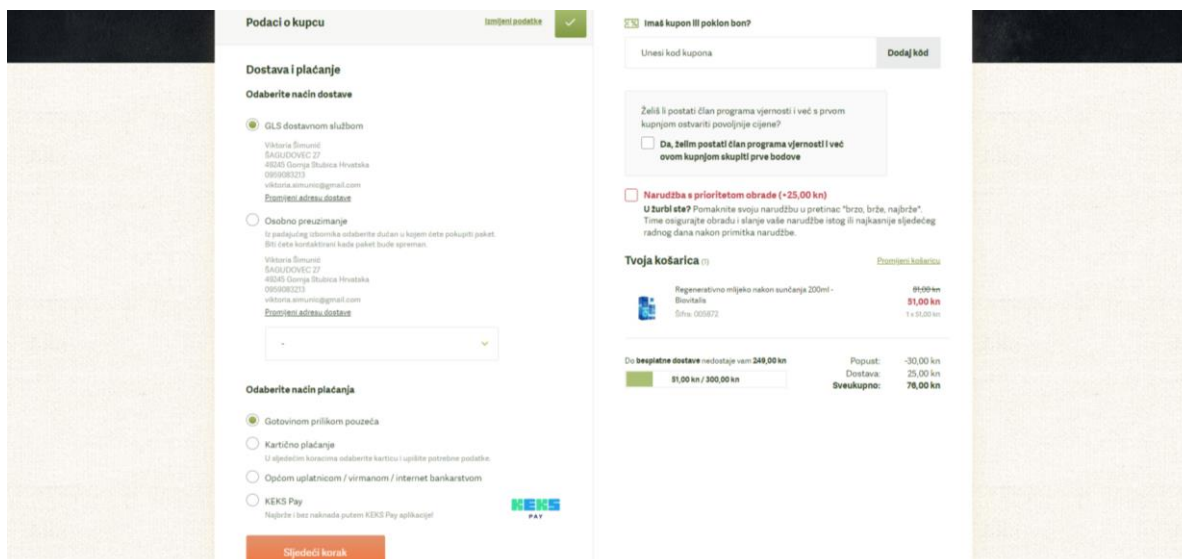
Podaci o kupcu

Izmijeni podatke

Dostava i plaćanje

Odaberite način dostave

GLS dostavnom službom

Viktoria Šimunić
ŠAGUDOVEC 27
49245 Gornja Stubica Hrvatska
0959083213
viktoria.simunic@gmail.com
Promijeni adresu dostave

Osobno preuzimanje

Iz padajućeg izbornika odaberite dućan u kojem ćete pokupiti paket. Biti ćete kontaktirani kada paket bude spreman.

Viktoria Šimunić
ŠAGUDOVEC 27
49245 Gornja Stubica Hrvatska
0959083213
viktoria.simunic@gmail.com
Promijeni adresu dostave

-

Odaberite način plaćanja

Gotovinom prilikom pouzeća

Kartično plaćanje

U sljedećim koracima odaberite karticu i upišite potrebne podatke.

Općom uplatnicom / virmanom / internet bankarstvom

KEKS Pay

Najbrže i bez naknada putem KEKS Pay aplikacije!

KEKS PAY

Sljedeći korak

Imaš kupon ili poklon bon?

Unesi kod kupona

Dodaj kôd

Želiš li postati član programa vjernosti i već s prvom kupnjom ostvariti povoljnije cijene?

Da, želim postati član programa vjernosti i već ovom kupnjom skupiti prve bodove

Narudžba s prioritetom obrade (+25,00 kn)

U žurbi ste? Pomaknite svoju narudžbu u pretinac "brzo, brže, najbrže". Time osigurajte obradu i slanje vaše narudžbe istog ili najkasnije sljedećeg radnog dana nakon primitka narudžbe.

Tvoja košarica (1)

Promijeni košaricu

Regenerativno mlijeko nakon sunčanja 200ml - Biovitalis
Šifra: 005872

81,00 kn
51,00 kn
1 x 51,00 kn

Do besplatne dostave nedostaje vam 249,00 kn

51,00 kn / 300,00 kn

| | |
|---|---|
| Popust: | -30,00 kn |
| Dostava: | 25,00 kn |
| Sveukupno: | 76,00 kn |